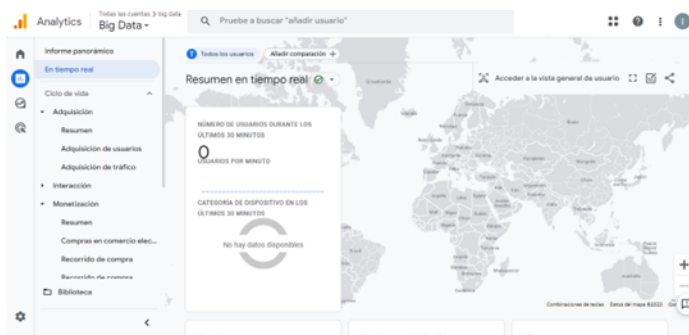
Analytics
Todas las cuentas > big data
Big Data
Pruebe a buscar "añadir usuario"

Informe panorámico
En tiempo real
Ciclo de vida
Adquisición
Resumen
Adquisición de usuarios
Adquisición de tráfico
Interacción
Monetización
Resumen
Compras en comercio elec...
Recorrido de compra
Recorrido de compra
Biblioteca

Todos los usuarios
Añadir comparación
Resumen en tiempo real
Acceder a la vista general de usuario

NÚMERO DE USUARIOS DURANTE LOS ÚLTIMOS 30 MINUTOS
0
USUARIOS POR MINUTO
CATEGORÍA DE DISPOSITIVO EN LOS ÚLTIMOS 30 MINUTOS
No hay datos disponibles

Combinaciones de teclas Datos del mapa ©2022 Términos de uso